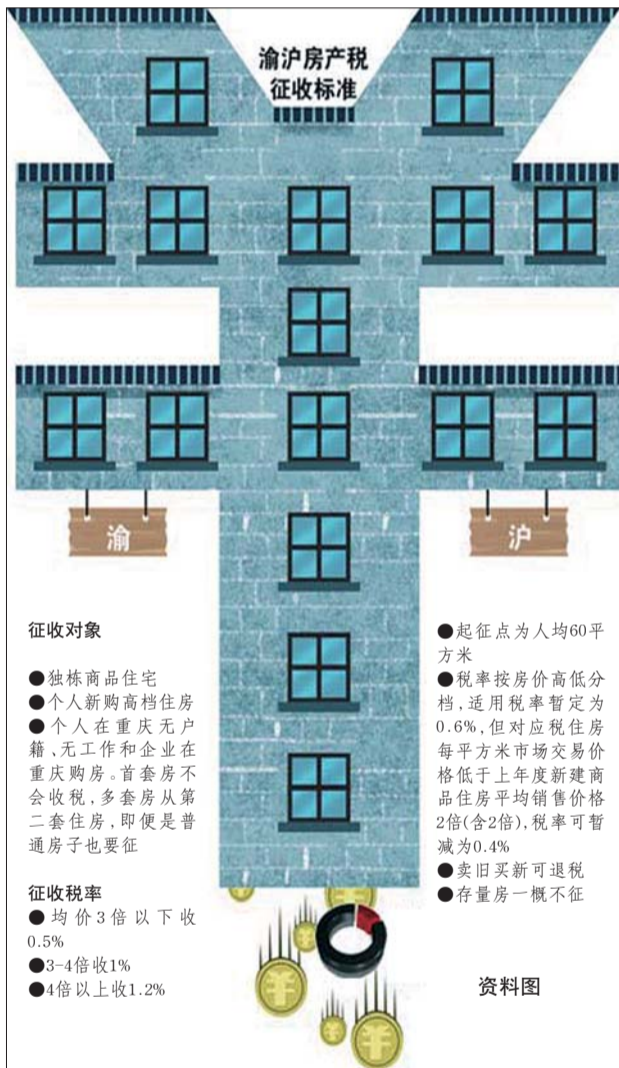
渝沪房产税征收标准

渝

沪

征收对象

●独栋商品住宅
●个人新购高档住房
●个人在重庆无户籍，无工作和企业在重庆购房。首套房不会收税，多套房从第二套住房，即便是普通房子也要征

征收税率
●均价3倍以下收0.5%
●3-4倍收1%
●4倍以上收1.2%

●起征点为人均60平方米
●税率按房价高低分档，适用税率暂定为0.6%，但对应税住房每平方米市场交易价格低于上年度新建商品住房平均销售价格2倍(含2倍)，税率可暂减为0.4%
●卖旧买新可退税
●存量房一概不征

资料图